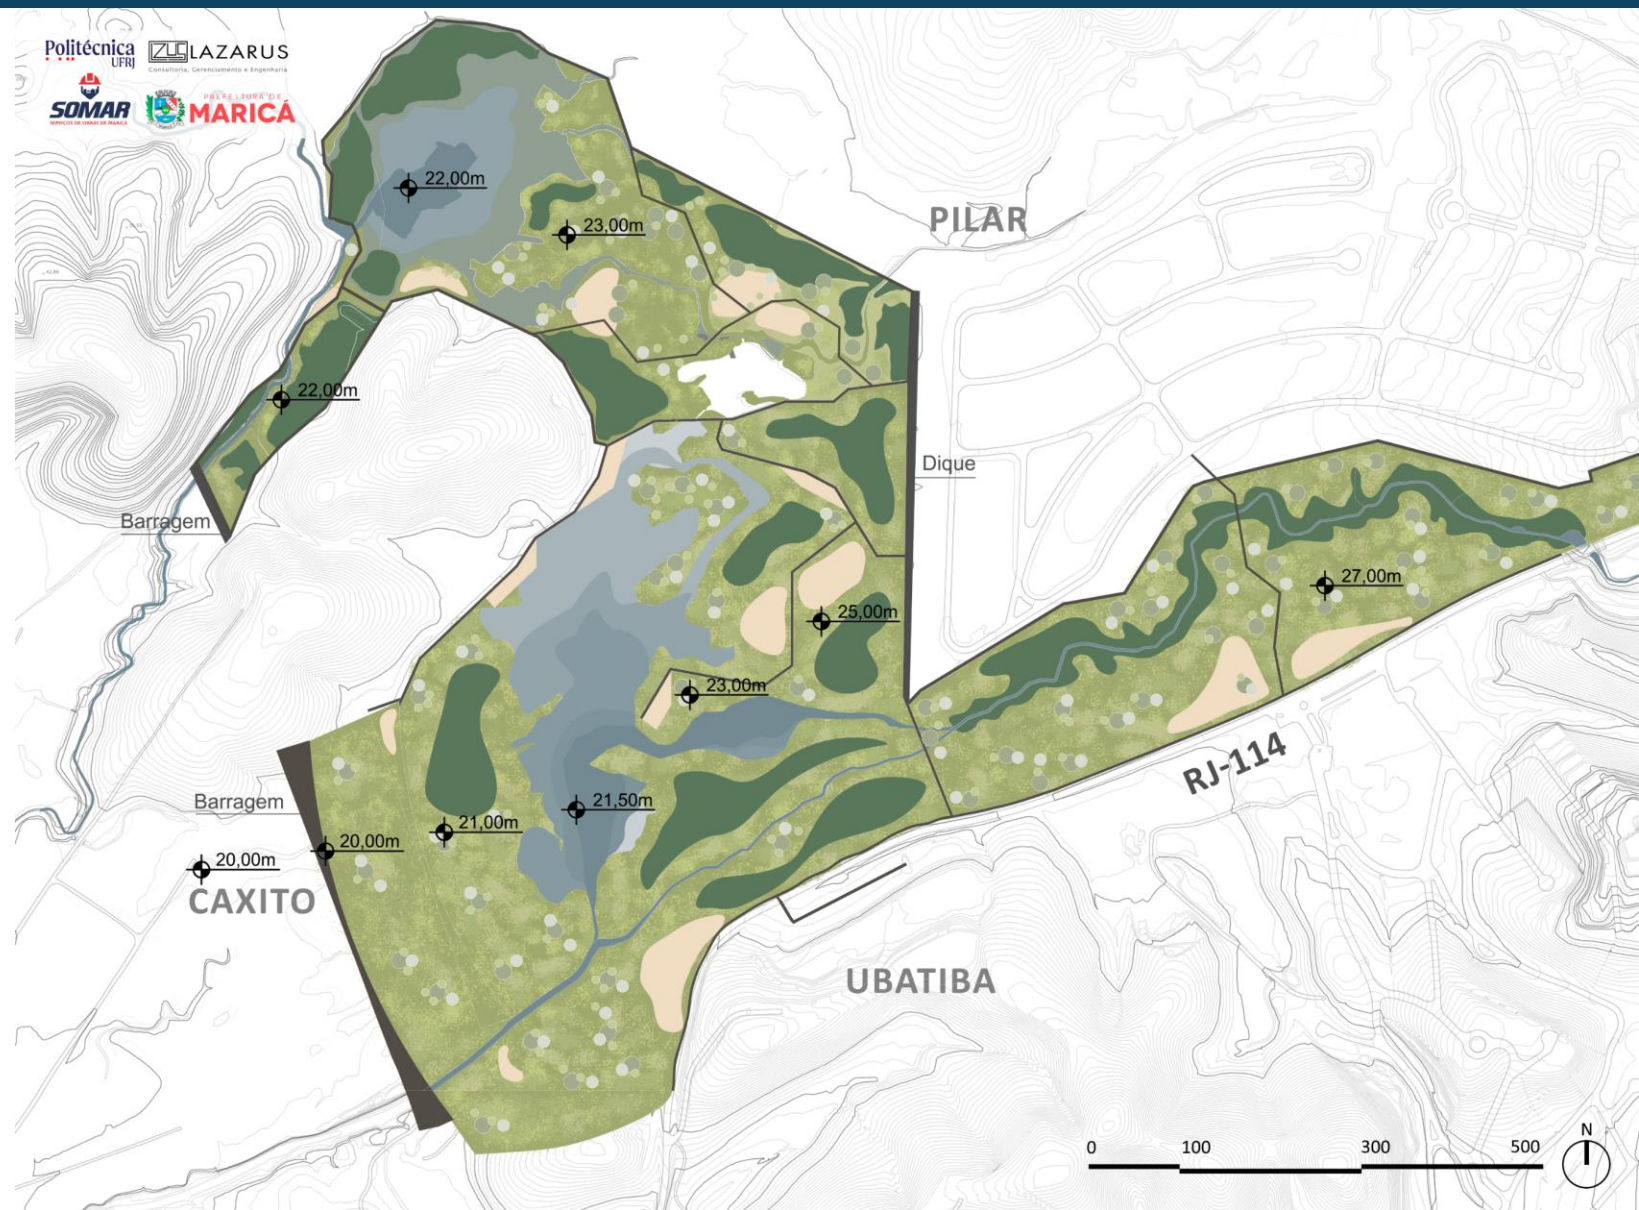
Politécnica UFRJ
LAZARUS
Consultoria, Gerenciamento e Engenharia
SOMAR
PREFEITURA DE MARICÁ

22,00m
23,00m
PILAR
22,00m
Dique
Barragem
27,00m
25,00m
23,00m
RJ-114
Barragem
21,50m
21,00m
20,00m
20,00m
CAXITO
UBATIBA
0
100
300
500
N